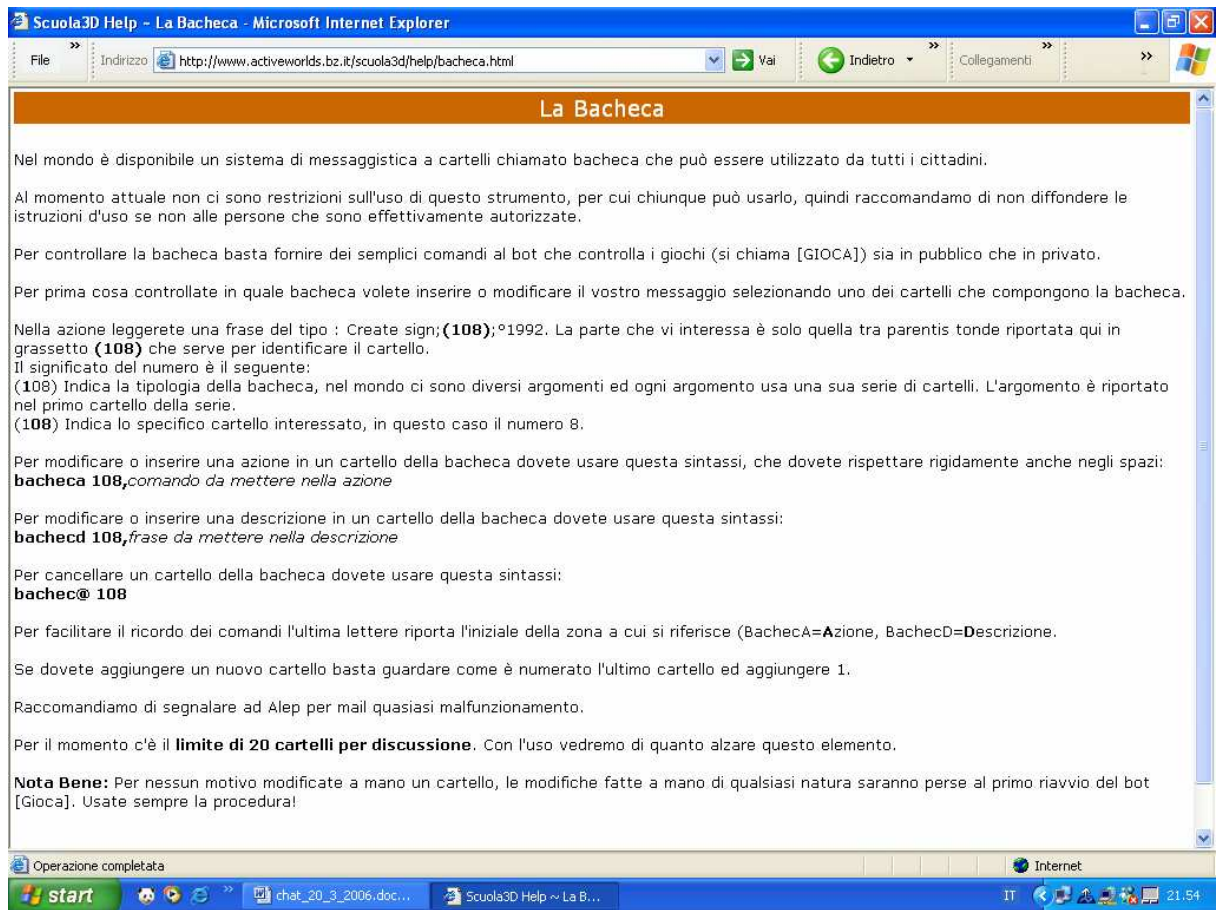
Scuola3D Help - La Bacheca - Microsoft Internet Explorer

File » Indirizzo http://www.activeworlds.bz.it/scuola3d/help/bacheca.html Vai Indietro » Collegamenti » »

La Bacheca

Nel mondo è disponibile un sistema di messaggistica a cartelli chiamato bacheca che può essere utilizzato da tutti i cittadini.

Al momento attuale non ci sono restrizioni sull'uso di questo strumento, per cui chiunque può usarlo, quindi raccomandamo di non diffondere le istruzioni d'uso se non alle persone che sono effettivamente autorizzate.

Per controllare la bacheca basta fornire dei semplici comandi al bot che controlla i giochi (si chiama [GIOCA]) sia in pubblico che in privato.

Per prima cosa controllate in quale bacheca volete inserire o modificare il vostro messaggio selezionando uno dei cartelli che compongono la bacheca.

Nella azione leggerete una frase del tipo : Create sign;**(108)**;°1992. La parte che vi interessa è solo quella tra parentis tonde riportata qui in grassetto **(108)** che serve per identificare il cartello.
Il significato del numero è il seguente:
(**1**08) Indica la tipologia della bacheca, nel mondo ci sono diversi argomenti ed ogni argomento usa una sua serie di cartelli. L'argomento è riportato nel primo cartello della serie.
(1**08**) Indica lo specifico cartello interessato, in questo caso il numero 8.

Per modificare o inserire una azione in un cartello della bacheca dovete usare questa sintassi, che dovete rispettare rigidamente anche negli spazi:
**bacheca 108,***comando da mettere nella azione*

Per modificare o inserire una descrizione in un cartello della bacheca dovete usare questa sintassi:
**bachecd 108,***frase da mettere nella descrizione*

Per cancellare un cartello della bacheca dovete usare questa sintassi:
**bachec@ 108**

Per facilitare il ricordo dei comandi l'ultima lettere riporta l'iniziale della zona a cui si riferisce (BachecA=**A**zione, BachecD=**D**escrizione.

Se dovete aggiungere un nuovo cartello basta guardare come è numerato l'ultimo cartello ed aggiungere 1.

Raccomandiamo di segnalare ad Alep per mail quasiasi malfunzionamento.

Per il momento c'è il **limite di 20 cartelli per discussione**. Con l'uso vedremo di quanto alzare questo elemento.

**Nota Bene:** Per nessun motivo modificate a mano un cartello, le modifiche fatte a mano di qualsiasi natura saranno perse al primo riavvio del bot [Gioca]. Usate sempre la procedura!

Operazione completata Internet

start chat_20_3_2006.doc... Scuola3D Help ~ La B... IT 21.54